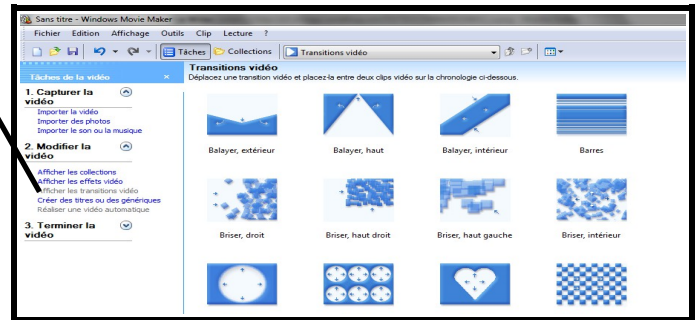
Sans titre - Windows Movie Maker

Fichier Edition Affichage Outils Clip Lecture ?

Tâches Collections Transitions vidéo

Tâches de la vidéo ×

1. Capturer la vidéo

Importer la vidéo
Importer des photos
Importer le son ou la musique

2. Modifier la vidéo

Afficher les collections
Afficher les effets vidéo
Afficher les transitions vidéo
Créer des titres ou des génériques
Réaliser une vidéo automatique

3. Terminer la vidéo

Transitions vidéo

Déplacez une transition vidéo et placez-la entre deux clips vidéo sur la chronologie ci-dessous.

Balayer, extérieur

Balayer, haut

Balayer, intérieur

Barres

Briser, droit

Briser, haut droit

Briser, haut gauche

Briser, intérieur